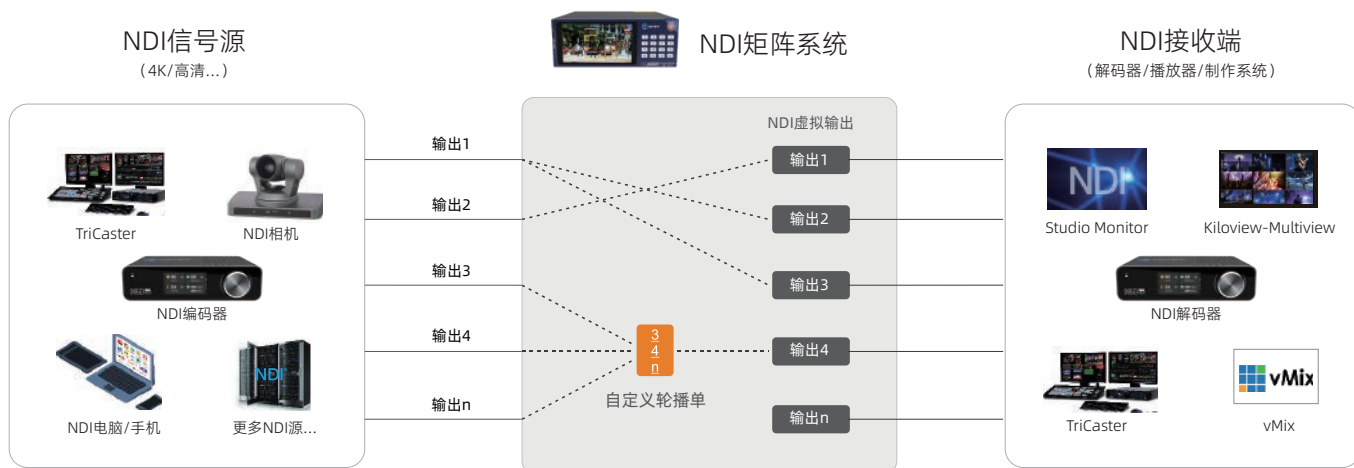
NDI信号源
（4K/高清...）

NDI矩阵系统

NDI接收端
（解码器/播放器/制作系统）

TriCaster
NDI相机
NDI编码器
NDI电脑/手机
NDI
更多NDI源...

输出1
输出2
输出3
输出4
输出n

NDI虚拟输出
输出1
输出2
输出3
3
4
n
输出4
自定义轮播单
输出n

NDI
Studio Monitor
Kiloview-Multiview
NDI解码器
TriCaster
vMix
vMix